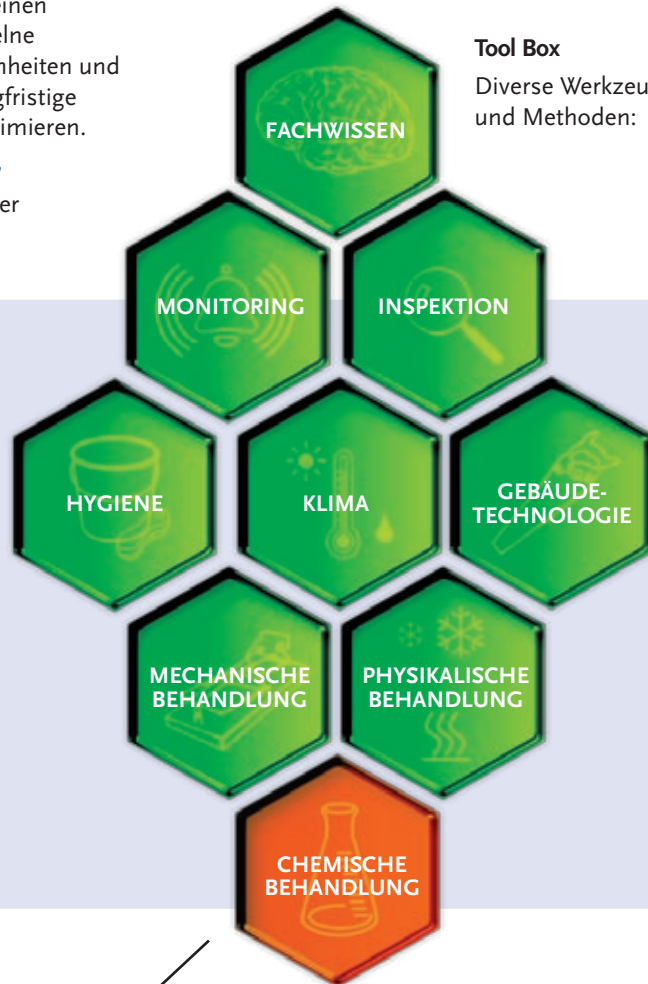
einen
elne
nheiten und
gfristige
imieren.

er

Tool Box

Diverse Werkzeu
und Methoden:

FACHWISSEN

MONITORING

INSPEKTION

HYGIENE

KLIMA

GEBÄUDE-TECHNOLOGIE

MECHANISCHE BEHANDLUNG

PHYSIKALISCHE BEHANDLUNG

CHEMISCHE BEHANDLUNG